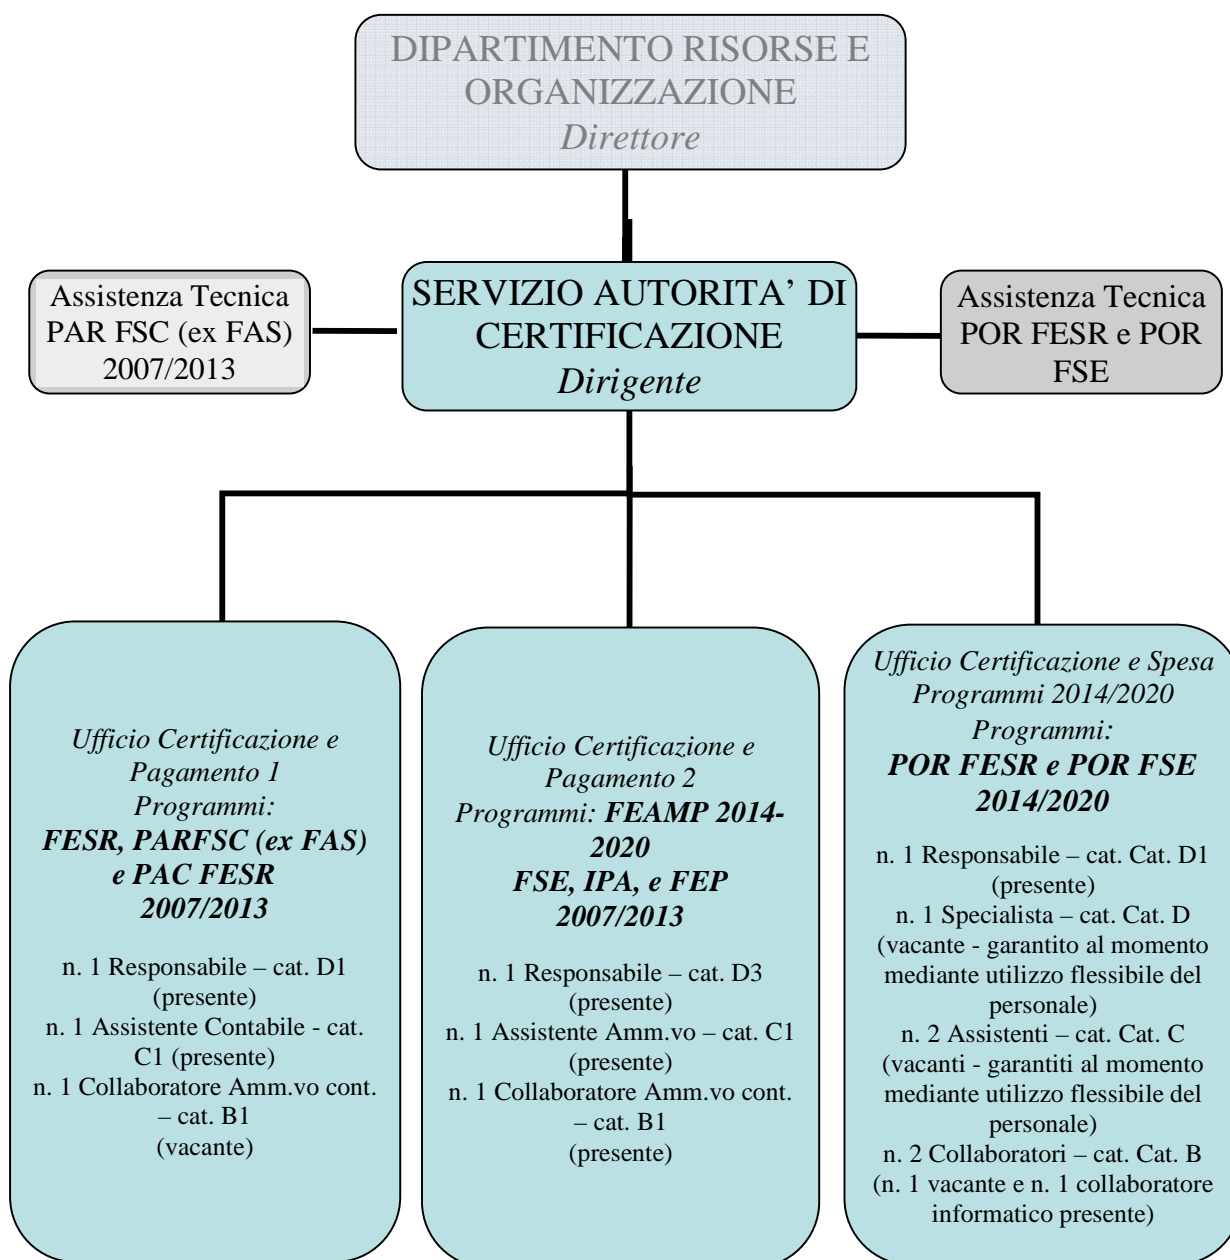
DIPARTIMENTO RISORSE E ORGANIZZAZIONE
*Direttore*

Assistenza Tecnica PAR FSC (ex FAS) 2007/2013

SERVIZIO AUTORITA' DI CERTIFICAZIONE
*Dirigente*

Assistenza Tecnica POR FESR e POR FSE

*Ufficio Certificazione e Pagamento 1*
*Programmi:*
***FESR, PARFSC (ex FAS) e PAC FESR 2007/2013***

n. 1 Responsabile – cat. D1 (presente)
n. 1 Assistente Contabile - cat. C1 (presente)
n. 1 Collaboratore Amm.vo cont. – cat. B1 (vacante)

*Ufficio Certificazione e Pagamento 2*
*Programmi:* ***FEAMP 2014-2020 FSE, IPA, e FEP 2007/2013***

n. 1 Responsabile – cat. D3 (presente)
n. 1 Assistente Amm.vo – cat. C1 (presente)
n. 1 Collaboratore Amm.vo cont. – cat. B1 (presente)

*Ufficio Certificazione e Spesa Programmi 2014/2020*
*Programmi:*
***POR FESR e POR FSE 2014/2020***

n. 1 Responsabile – cat. Cat. D1 (presente)
n. 1 Specialista – cat. Cat. D (vacante - garantito al momento mediante utilizzo flessibile del personale)
n. 2 Assistenti – cat. Cat. C (vacanti - garantiti al momento mediante utilizzo flessibile del personale)
n. 2 Collaboratori – cat. Cat. B (n. 1 vacante e n. 1 collaboratore informatico presente)